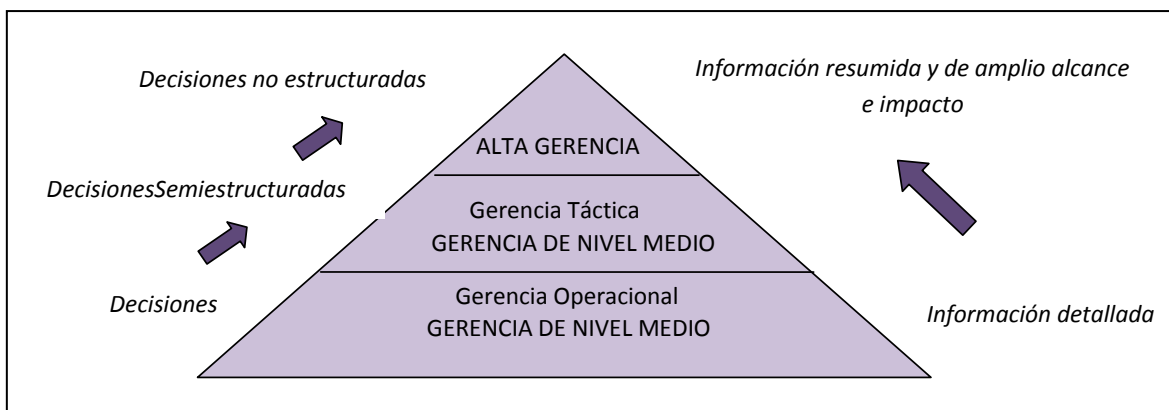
Decisiones no estructuradas

Información resumida y de amplio alcance e impacto

ALTA GERENCIA

DecisionesSemiestructuradas

Gerencia Táctica
GERENCIA DE NIVEL MEDIO

Decisiones

Gerencia Operacional
GERENCIA DE NIVEL MEDIO

Información detallada